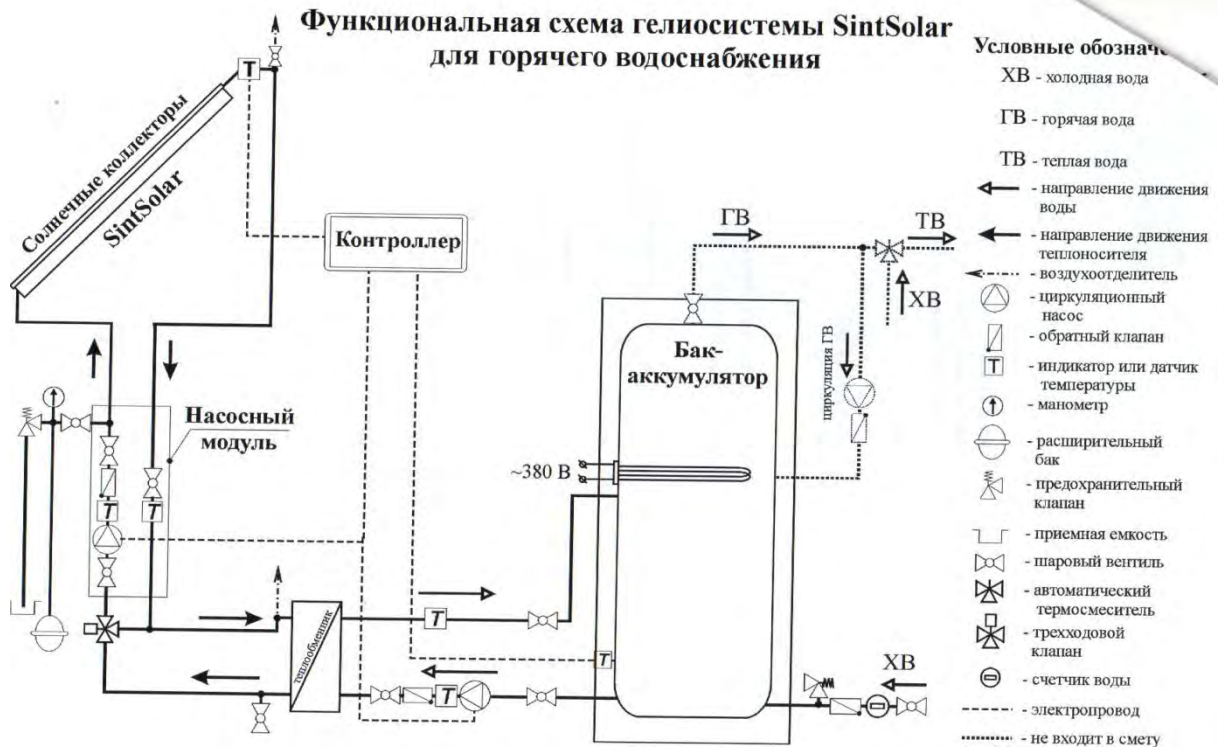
Функциональная схема гелиосистемы SintSolar для горячего водоснабжения

Солнечные коллекторы
SintSolar
T
Контроллер
Насосный модуль
T
T
T
теплообменник
T
ГВ
ТВ
ХВ
Бак-аккумулятор
циркуляция ГВ
~380 В
T
ХВ

Условные обозначе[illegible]
ХВ - холодная вода
ГВ - горячая вода
ТВ - теплая вода
- направление движения воды
- направление движения теплоносителя
- воздухоотделитель
- циркуляционный насос
- обратный клапан
T - индикатор или датчик температуры
- манометр
- расширительный бак
- предохранительный клапан
- приемная емкость
- шаровый вентиль
- автоматический термосмеситель
- трехходовой клапан
- счетчик воды
- электропровод
- не входит в смету